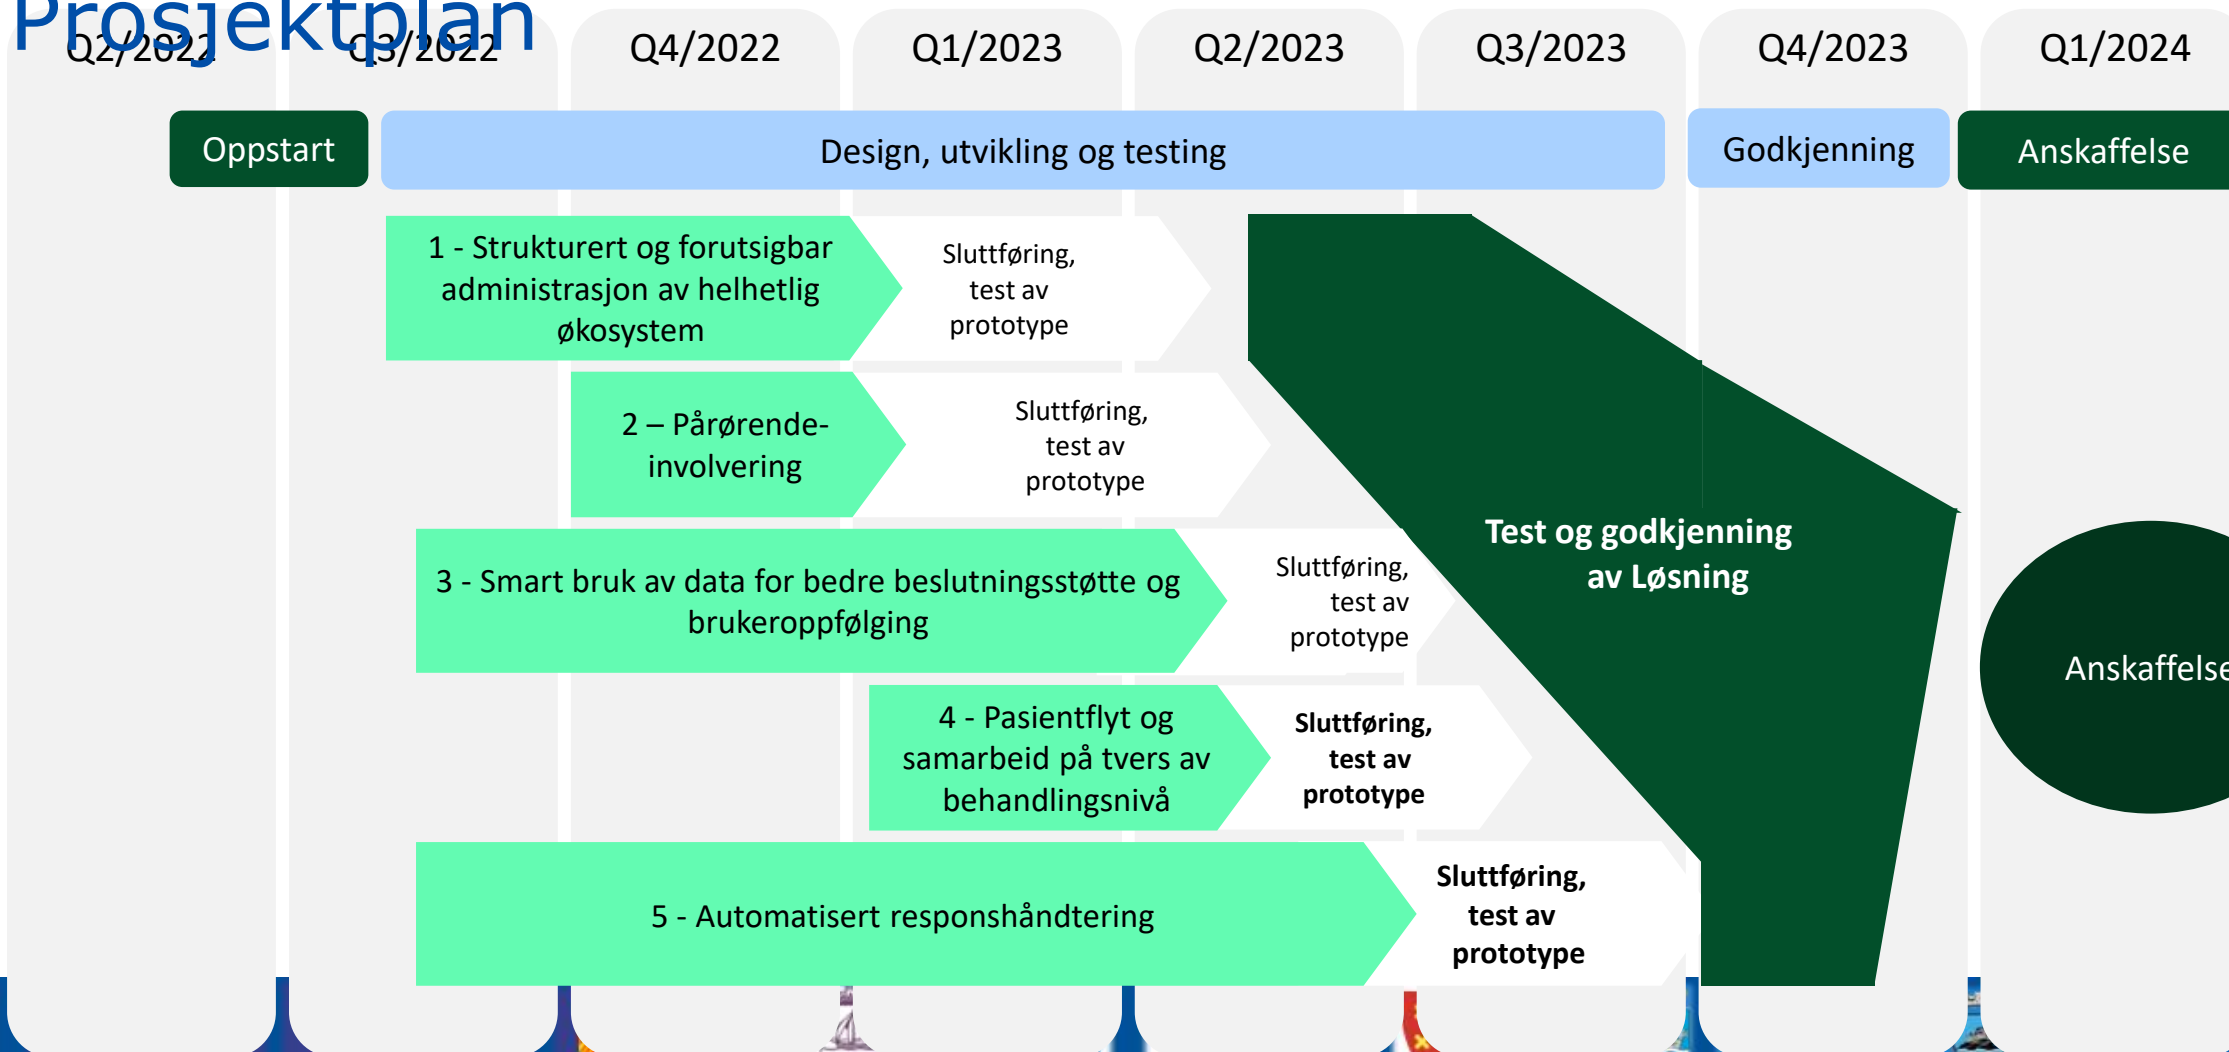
Prosjektplan

Q2/2022 Q3/2022 Q4/2022 Q1/2023 Q2/2023 Q3/2023 Q4/2023 Q1/2024

Oppstart

Design, utvikling og testing

Godkjenning

Anskaffelse

1 - Strukturert og forutsigbar administrasjon av helhetlig økosystem

Sluttføring, test av prototype

2 – Pårørende-involvering

Sluttføring, test av prototype

3 - Smart bruk av data for bedre beslutningsstøtte og brukeroppfølging

Sluttføring, test av prototype

4 - Pasientflyt og samarbeid på tvers av behandlingsnivå

Sluttføring, test av prototype

5 - Automatisert responshåndtering

Sluttføring, test av prototype

Test og godkjenning av Løsning

Anskaffelse